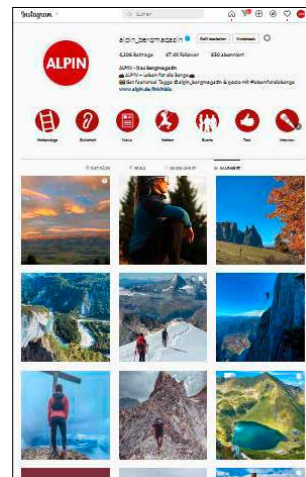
Instagram
Suchen
ALPIN
alpin_bergmagazin
Profil bearbeiten
Werbetools
4.306 Beiträge
47,4K Follower
930 abonniert
ALPIN – Das Bergmagazin
ALPIN – Leben für die Berge
Get featured: Tagge @alpin_bergmagazin & poste mit #lebenfürdieberge
www.alpin.de/lin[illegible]
Videoclips
Sicherheit
News
Wandern
Events
Test
Interview
BEITRÄGE
REELS
IGTV
MARKIERT
ALPIN